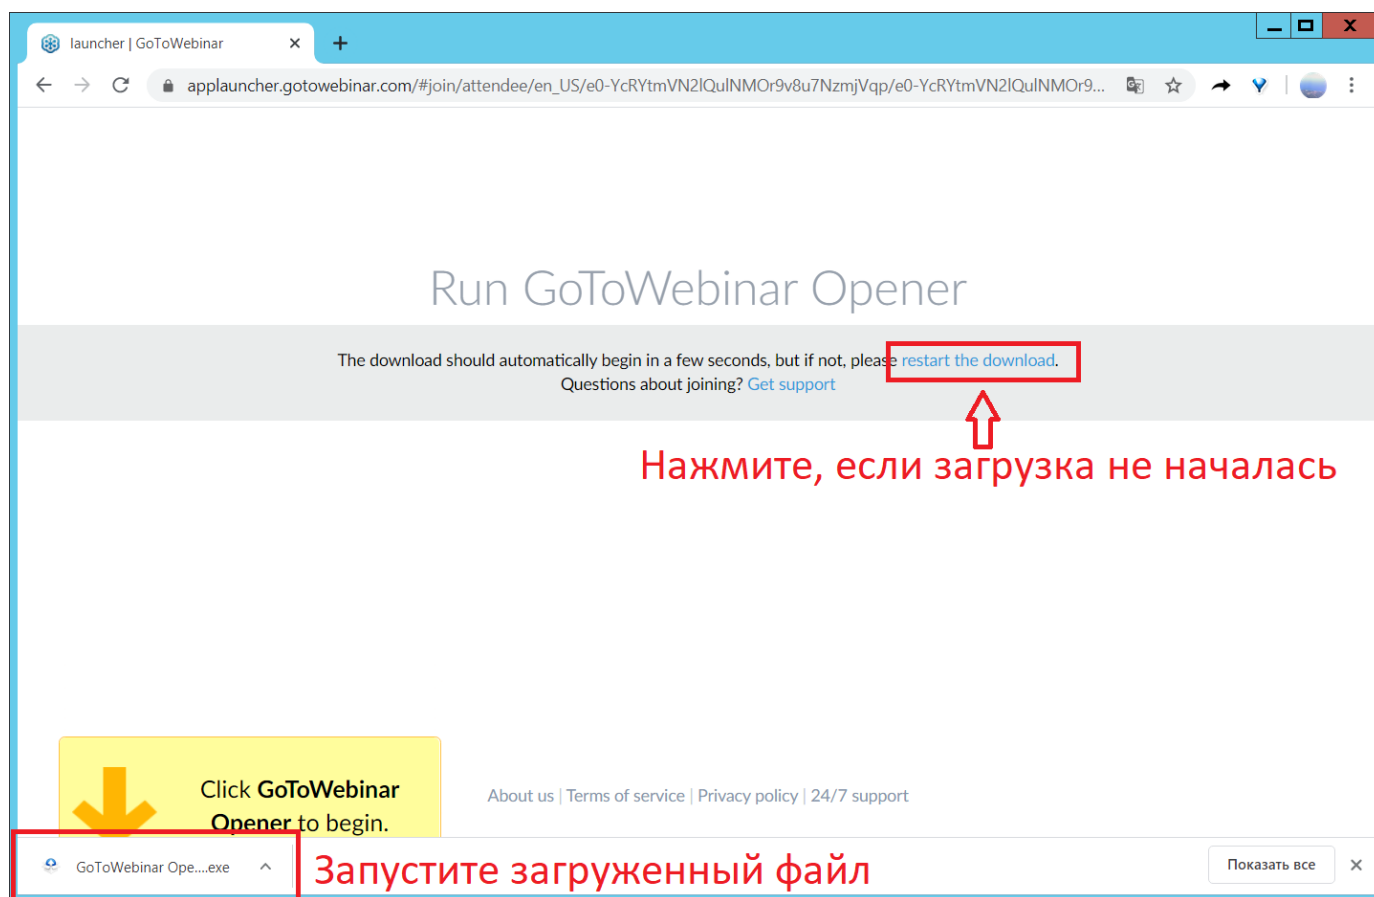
launcher | GoToWebinar ×
+
applauncher.gotowebinar.com/#join/attendee/en_US/e0-YcRYtmVN2lQulNMOr9v8u7NzmjVqp/e0-YcRYtmVN2lQulNMOr9...

Run GoToWebinar Opener

The download should automatically begin in a few seconds, but if not, please restart the download.
Questions about joining? Get support

Нажмите, если загрузка не началась

Click GoToWebinar Opener to begin.

About us | Terms of service | Privacy policy | 24/7 support

GoToWebinar Ope....exe

Запустите загруженный файл

Показать все
×